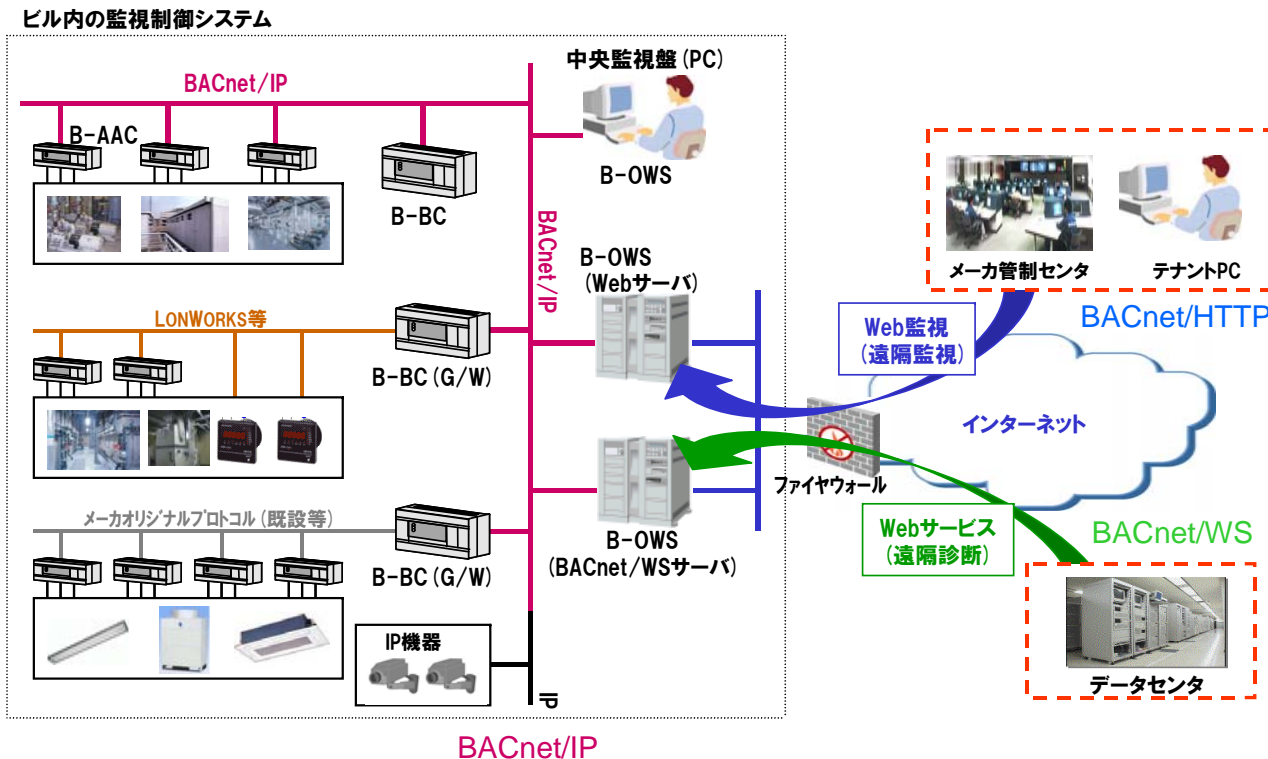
ビル内の監視制御システム

BACnet/IP

B-AAC

B-BC

中央監視盤(PC)

B-OWS

BACnet/IP

B-OWS
(Webサーバ)

LONWORKS等

B-BC(G/W)

メーカオリジナルプロトコル(既設等)

B-BC(G/W)

B-OWS
(BACnet/WSサーバ)

IP機器

IP

メーカ管制センタ

テナントPC

BACnet/HTTP

Web監視
(遠隔監視)

インターネット

ファイヤウォール

Webサービス
(遠隔診断)

BACnet/WS

データセンタ

BACnet/IP